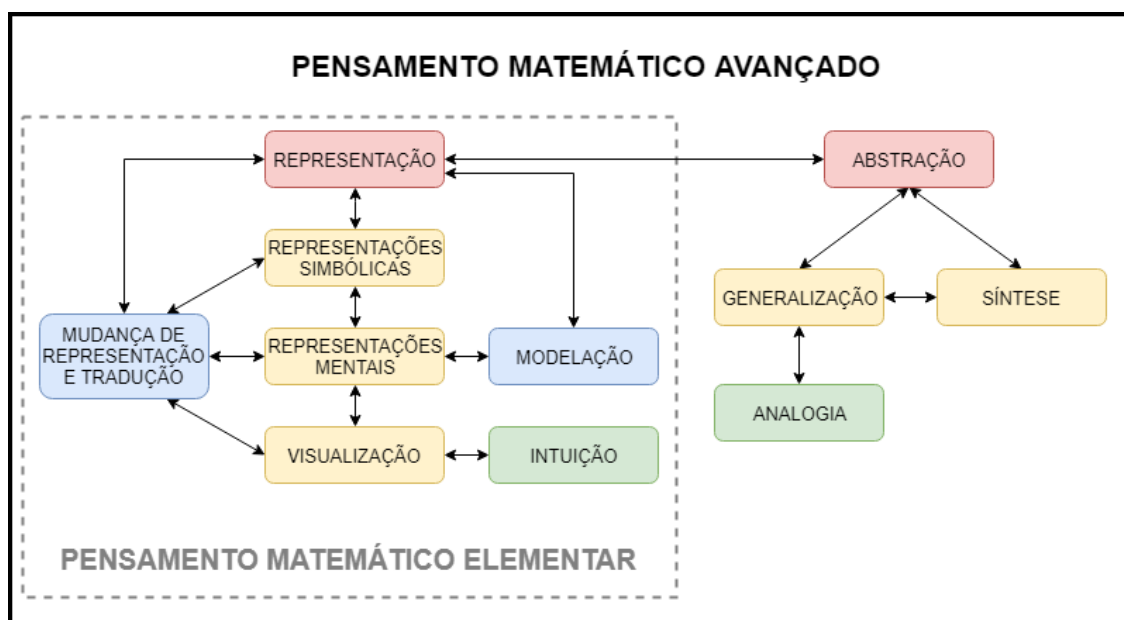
PENSAMENTO MATEMÁTICO AVANÇADO

REPRESENTAÇÃO

ABSTRAÇÃO

REPRESENTAÇÕES SIMBÓLICAS

GENERALIZAÇÃO

SÍNTESE

MUDANÇA DE REPRESENTAÇÃO E TRADUÇÃO

REPRESENTAÇÕES MENTAIS

MODELAÇÃO

ANALOGIA

VISUALIZAÇÃO

INTUIÇÃO

PENSAMENTO MATEMÁTICO ELEMENTAR